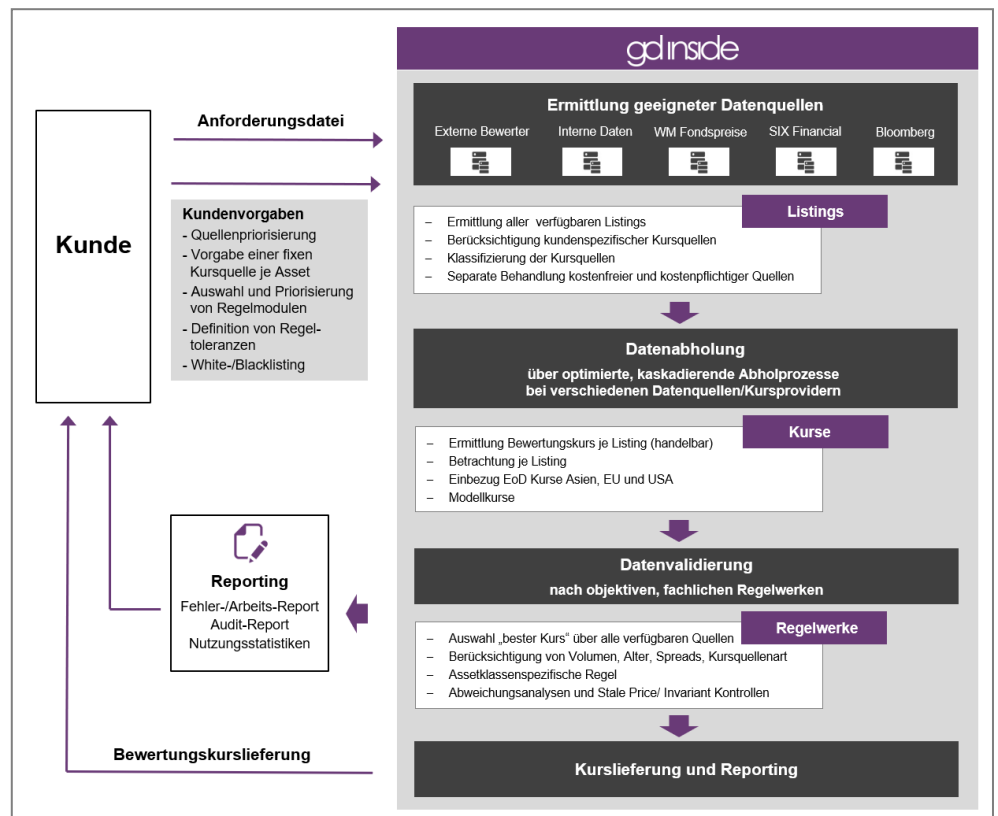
gd inside

Ermittlung geeigneter Datenquellen

Externe Bewerter

Interne Daten

WM Fondspreise

SIX Financial

Bloomberg

Anforderungsdatei

Kunde

Kundenvorgaben
- Quellenpriorisierung
- Vorgabe einer fixen Kursquelle je Asset
- Auswahl und Priorisierung von Regelmodulen
- Definition von Regeltoleranzen
- White-/Blacklisting

Listings

– Ermittlung aller verfügbaren Listings
– Berücksichtigung kundenspezifischer Kursquellen
– Klassifizierung der Kursquellen
– Separate Behandlung kostenfreier und kostenpflichtiger Quellen

Datenabholung
über optimierte, kaskadierende Abholprozesse bei verschiedenen Datenquellen/Kursprovidern

Kurse

– Ermittlung Bewertungskurs je Listing (handelbar)
– Betrachtung je Listing
– Einbezug EoD Kurse Asien, EU und USA
– Modellkurse

Datenvalidierung
nach objektiven, fachlichen Regelwerken

Reporting
Fehler-/Arbeits-Report
Audit-Report
Nutzungsstatistiken

Regelwerke

– Auswahl „bester Kurs“ über alle verfügbaren Quellen
– Berücksichtigung von Volumen, Alter, Spreads, Kursquellenart
– Assetklassenspezifische Regel
– Abweichungsanalysen und Stale Price/ Invariant Kontrollen

Bewertungskurslieferung

Kurslieferung und Reporting